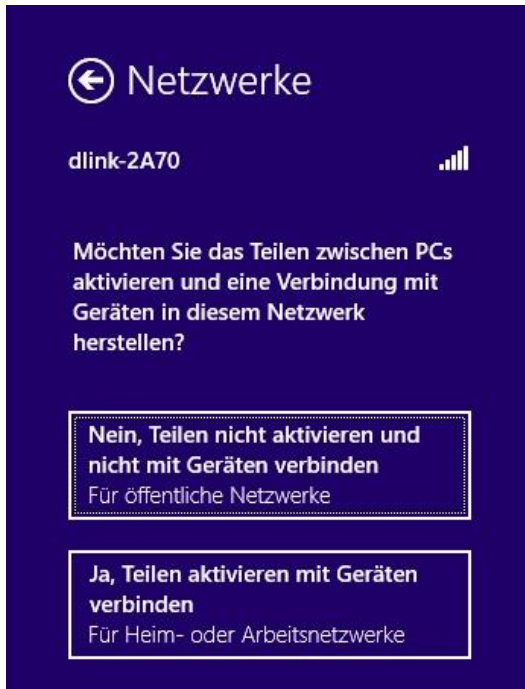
Netzwerke

dlink-2A70

Möchten Sie das Teilen zwischen PCs aktivieren und eine Verbindung mit Geräten in diesem Netzwerk herstellen?

Nein, Teilen nicht aktivieren und nicht mit Geräten verbinden
Für öffentliche Netzwerke

Ja, Teilen aktivieren mit Geräten verbinden
Für Heim- oder Arbeitsnetzwerke